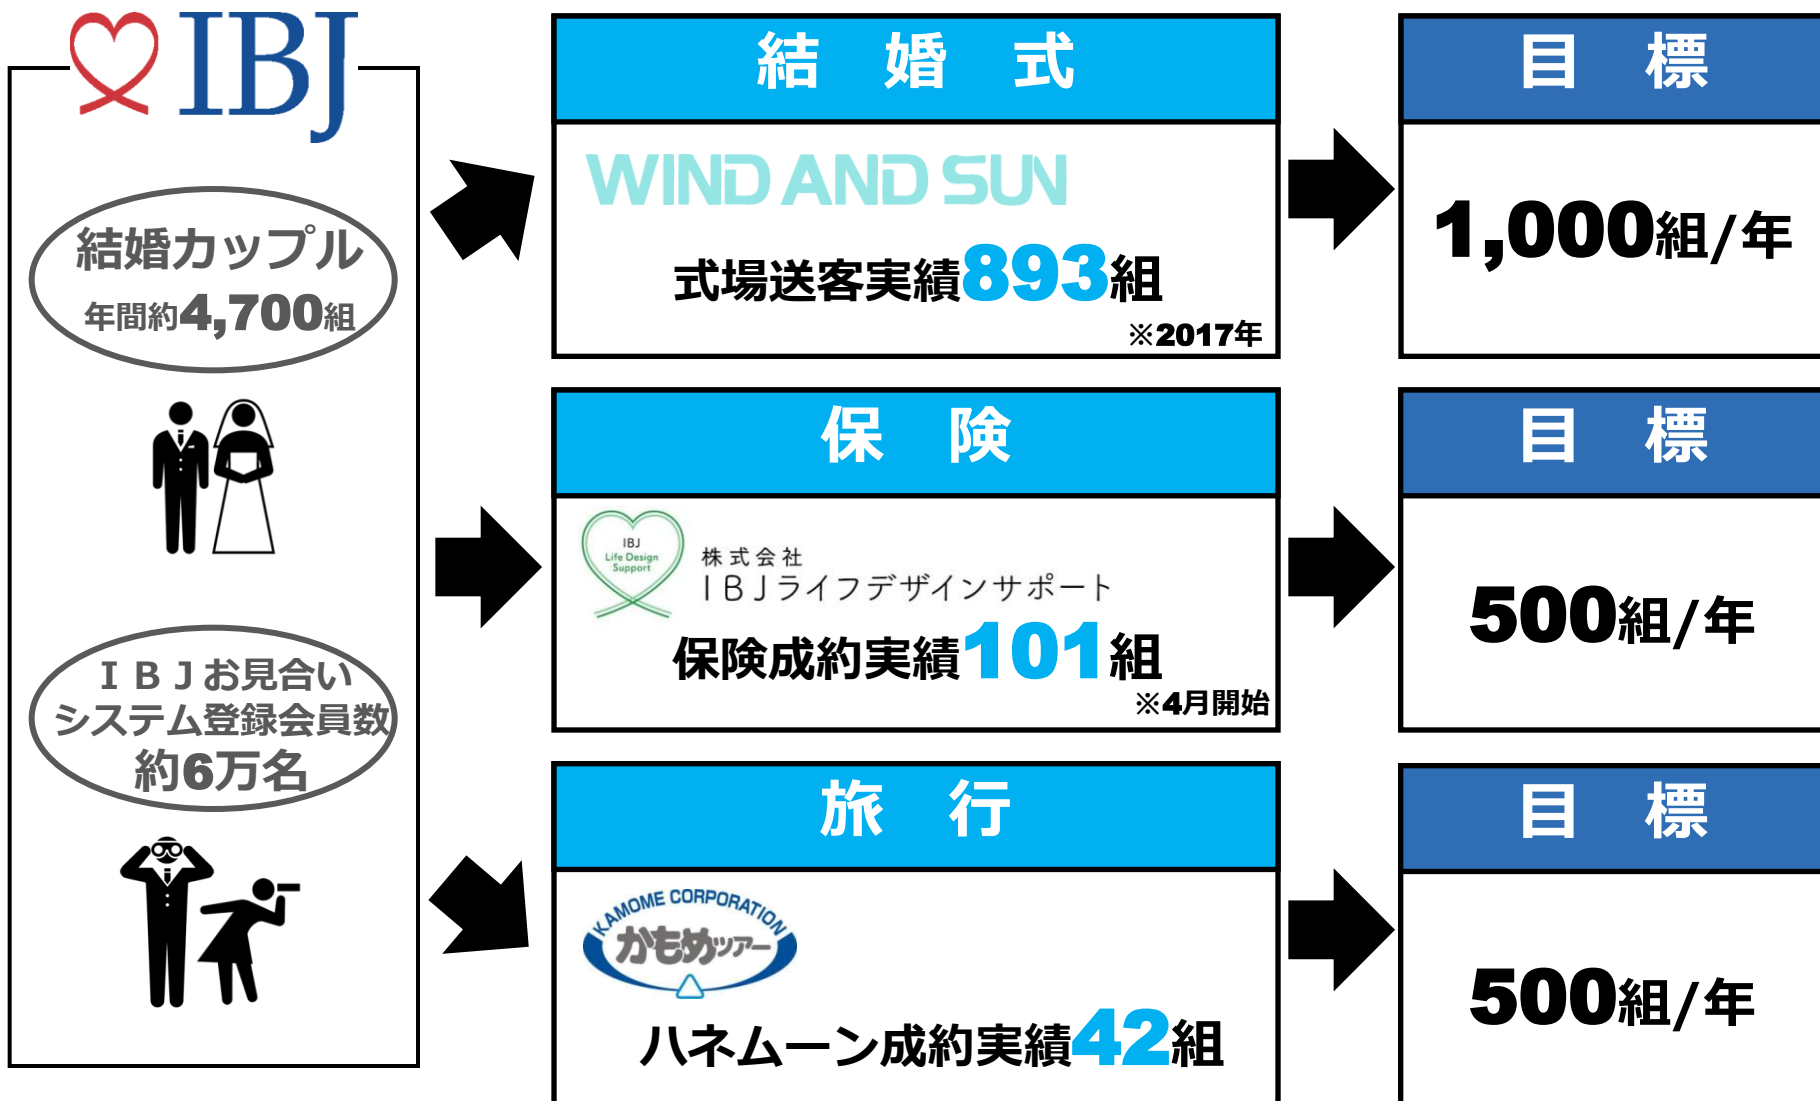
IBJ

結婚カップル
年間約4,700組

ＩＢＪお見合い
システム登録会員数
約6万名

結　婚　式

WIND AND SUN

式場送客実績893組
※2017年

目　標

1,000組/年

保　険

IBJ Life Design Support

株式会社
ＩＢＪライフデザインサポート

保険成約実績101組
※4月開始

目　標

500組/年

旅　行

KAMOME CORPORATION
かもめツアー

ハネムーン成約実績42組

目　標

500組/年